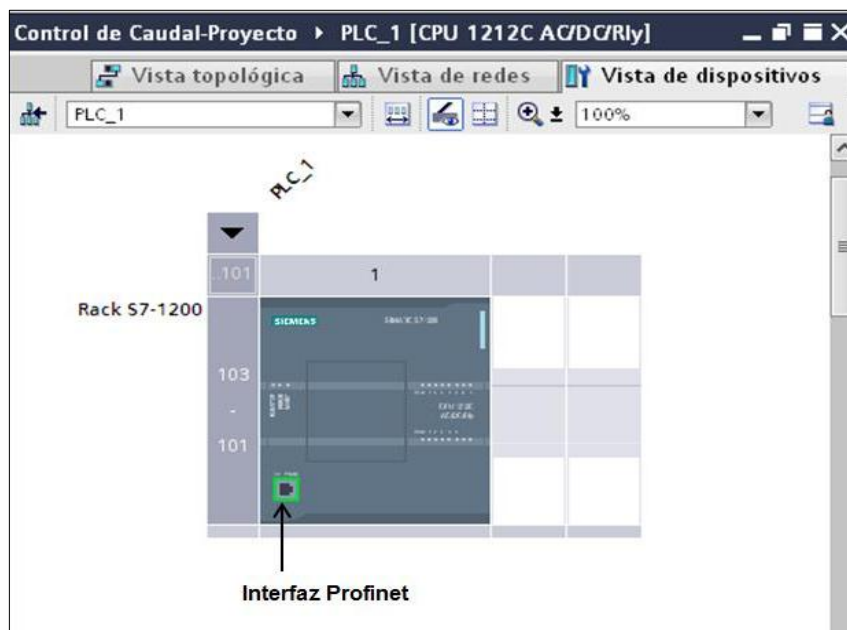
Control de Caudal-Proyecto ▸ PLC_1 [CPU 1212C AC/DC/Rly]

Vista topológica
Vista de redes
Vista de dispositivos

PLC_1
100%

PLC_1

101
1

Rack S7-1200

SIEMENS
SIMATIC S7-1200

103
-
101

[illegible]

Interfaz Profinet